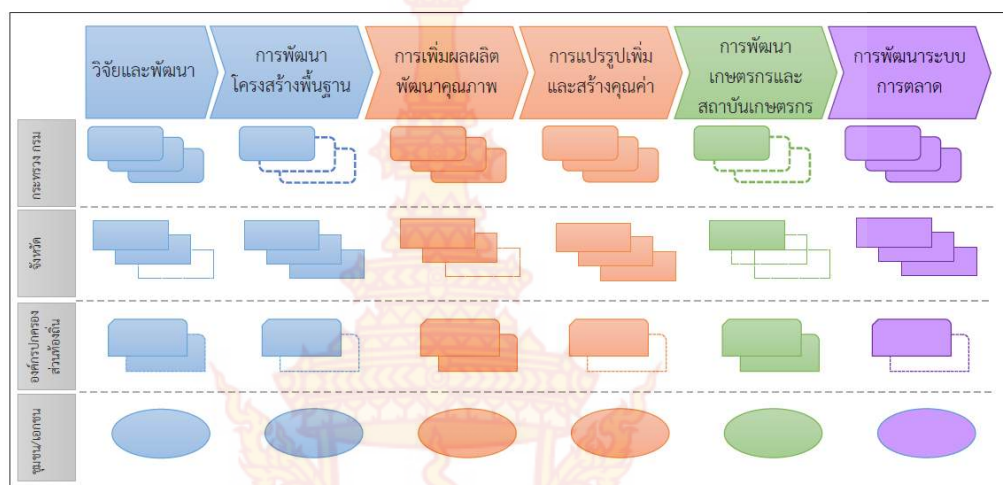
วิจัยและพัฒนา

การพัฒนาโครงสร้างพื้นฐาน

การเพิ่มผลผลิต พัฒนาคุณภาพ

การแปรรูปเพิ่ม และสร้างคุณค่า

การพัฒนา เกษตรกรและ สถาบันเกษตรกร

การพัฒนาระบบ การตลาด

กระทรวง กรม

จังหวัด

องค์กรปกครอง ส่วนท้องถิ่น

ชุมชน/เอกชน